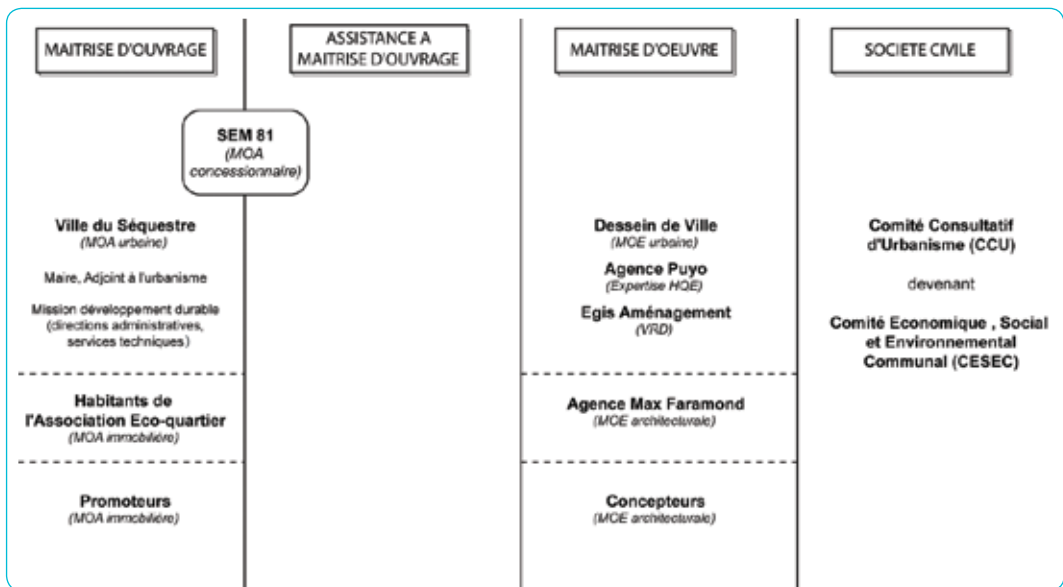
MAITRISE D'OUVRAGE

ASSISTANCE A MAITRISE D'OUVRAGE

MAITRISE D'OEUVRE

SOCIETE CIVILE

SEM 81
(MOA concessionnaire)

Ville du Séquestre
(MOA urbaine)

Maire, Adjoint à l'urbanisme

Mission développement durable (directions administratives, services techniques)

Habitants de l'Association Eco-quartier
(MOA immobilière)

Promoteurs
(MOA immobilière)

Dessein de Ville
(MOE urbaine)

Agence Puyo
(Expertise HQE)

Egis Aménagement
(VRD)

Agence Max Faramond
(MOE architecturale)

Concepteurs
(MOE architecturale)

Comité Consultatif d'Urbanisme (CCU)

devenant

Comité Economique , Social et Environnemental Communal (CESEC)